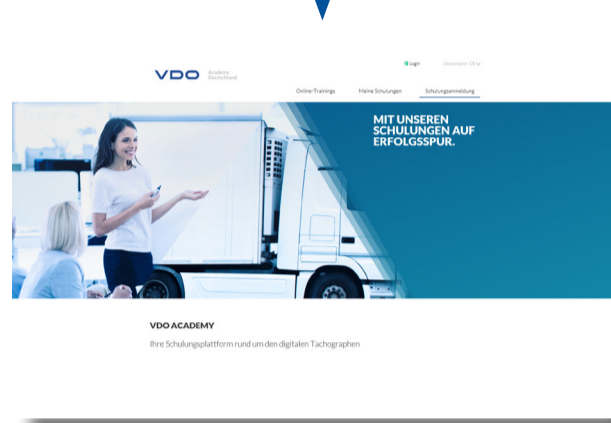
VDO Academy Deutschland

Login

Deutschland - DE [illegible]

Online-Trainings

Meine Schulungen

Schulungsanmeldung

MIT UNSEREN SCHULUNGEN AUF ERFOLGSSPUR.

VDO ACADEMY

Ihre Schulungsplattform rund um den digitalen Tachographen